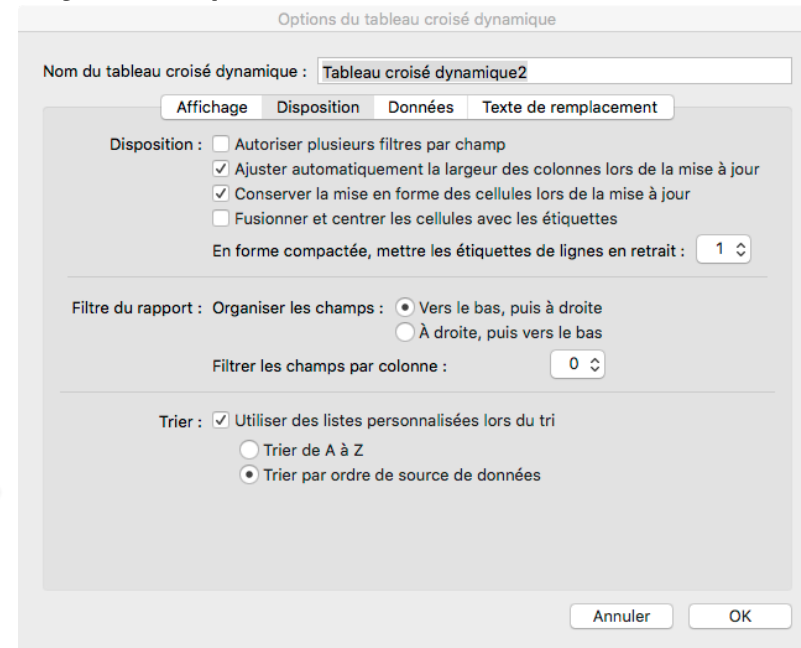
Options du tableau croisé dynamique

Nom du tableau croisé dynamique : Tableau croisé dynamique2

Affichage | Disposition | Données | Texte de remplacement

Disposition : Autoriser plusieurs filtres par champ
✓ Ajuster automatiquement la largeur des colonnes lors de la mise à jour
✓ Conserver la mise en forme des cellules lors de la mise à jour
Fusionner et centrer les cellules avec les étiquettes
En forme compactée, mettre les étiquettes de lignes en retrait : 1

Filtre du rapport : Organiser les champs : Vers le bas, puis à droite
À droite, puis vers le bas
Filtrer les champs par colonne : 0

Trier : ✓ Utiliser des listes personnalisées lors du tri
Trier de A à Z
Trier par ordre de source de données

Annuler OK